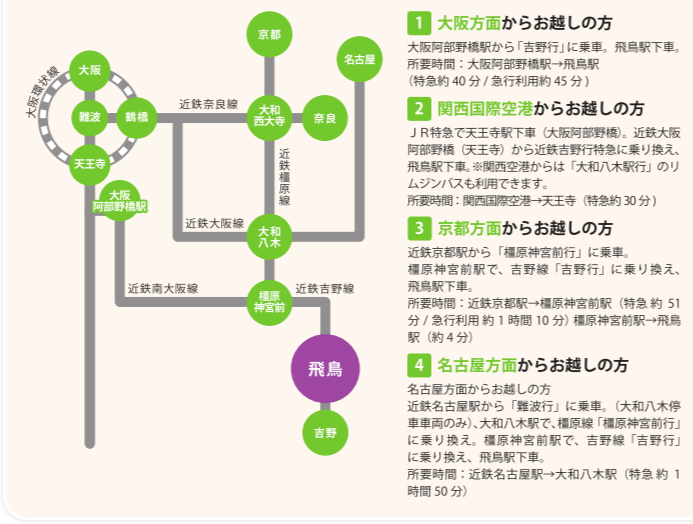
大阪環状線

大阪

難波

鶴橋

天王寺

大阪阿部野橋駅

近鉄奈良線

京都

大和西大寺

奈良

名古屋

近鉄橿原線

近鉄大阪線

大和八木

近鉄南大阪線

橿原神宮前

近鉄吉野線

飛鳥

吉野

1 大阪方面からお越しの方

大阪阿部野橋駅から「吉野行」に乗車。飛鳥駅下車。
所要時間：大阪阿部野橋駅→飛鳥駅
（特急約 40 分 / 急行利用約 45 分）

2 関西国際空港からお越しの方

ＪＲ特急で天王寺駅下車（大阪阿部野橋）。近鉄大阪阿部野橋（天王寺）から近鉄吉野行特急に乗り換え、飛鳥駅下車。※関西空港からは「大和八木駅行」のリムジンバスも利用できます。
所要時間：関西国際空港→天王寺（特急約 30 分）

3 京都方面からお越しの方

近鉄京都駅から「橿原神宮前行」に乗車。
橿原神宮前駅で、吉野線「吉野行」に乗り換え、飛鳥駅下車。
所要時間：近鉄京都駅→橿原神宮前駅（特急 約 51 分 / 急行利用 約 1 時間 10 分）橿原神宮前駅→飛鳥駅（約 4 分）

4 名古屋方面からお越しの方

名古屋方面からお越しの方
近鉄名古屋駅から「難波行」に乗車。（大和八木停車車両のみ）、大和八木駅で、橿原線「橿原神宮前行」に乗り換え。橿原神宮前駅で、吉野線「吉野行」に乗り換え、飛鳥駅下車。
所要時間：近鉄名古屋駅→大和八木駅（特急 約 1 時間 50 分）